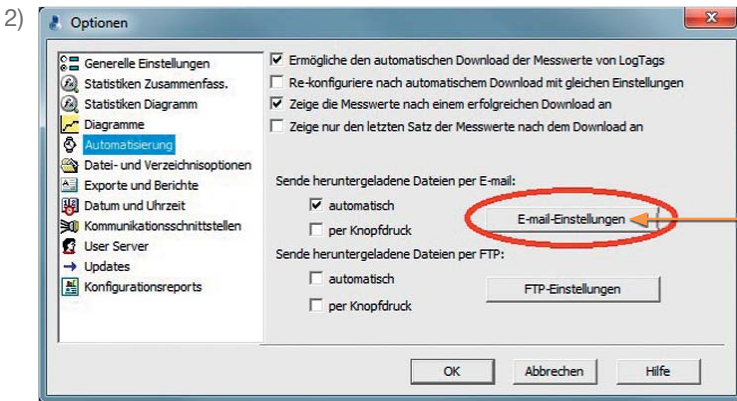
2)

Optionen

Generelle Einstellungen
Statistiken Zusammenfass.
Statistiken Diagramm
Diagramme
Automatisierung
Datei- und Verzeichnisoptionen
Exporte und Berichte
Datum und Uhrzeit
Kommunikationsschnittstellen
User Server
Updates
Konfigurationsreports

☑ Ermögliche den automatischen Download der Messwerte von LogTags
☐ Re-konfiguriere nach automatischem Download mit gleichen Einstellungen
☑ Zeige die Messwerte nach einem erfolgreichen Download an
☐ Zeige nur den letzten Satz der Messwerte nach dem Download an

Sende heruntergeladene Dateien per E-mail:
☑ automatisch
☐ per Knopfdruck

E-mail-Einstellungen

Sende heruntergeladene Dateien per FTP:
☐ automatisch
☐ per Knopfdruck

FTP-Einstellungen

OK
Abbrechen
Hilfe